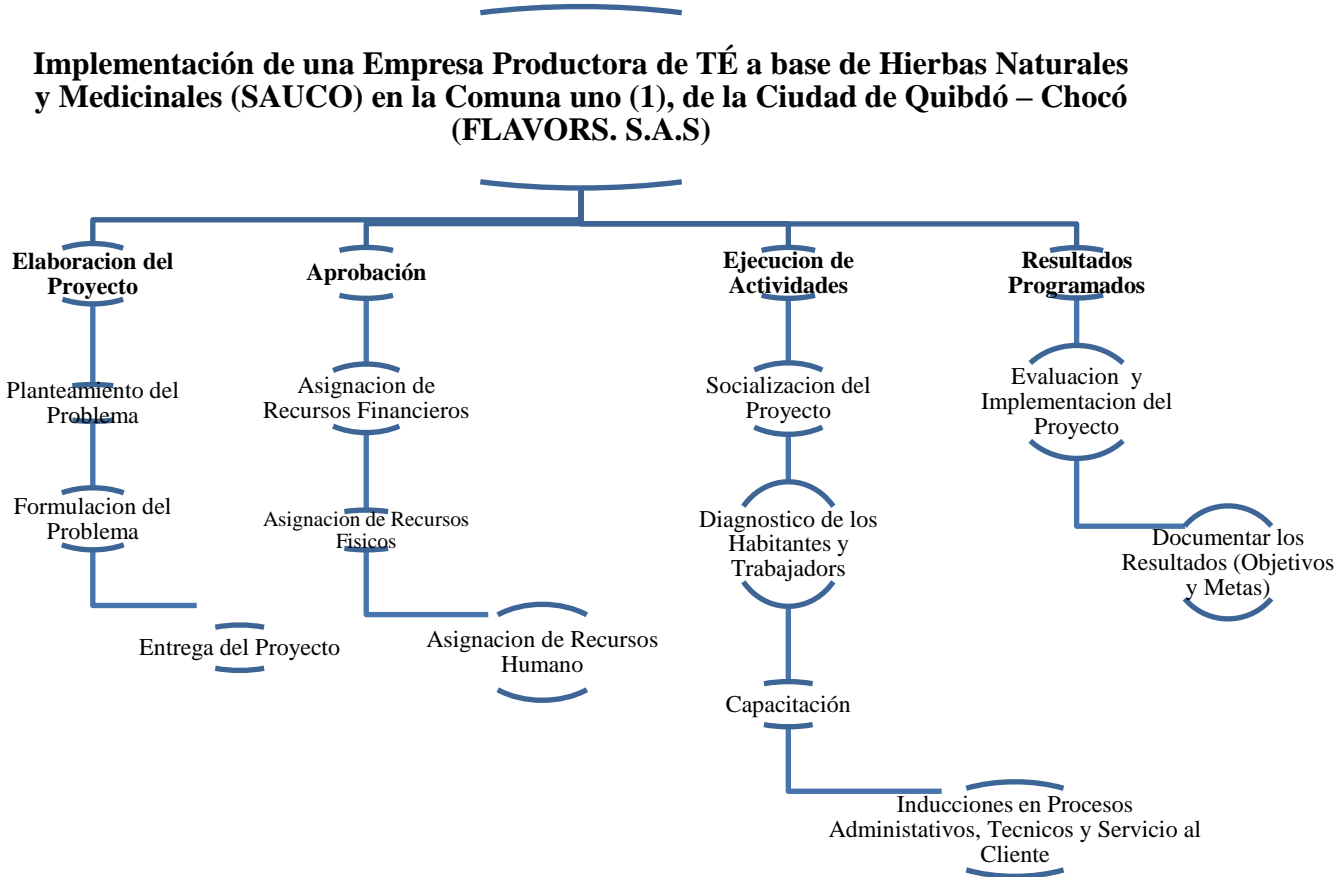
Implementación de una Empresa Productora de TÉ a base de Hierbas Naturales y Medicinales (SAUCO) en la Comuna uno (1), de la Ciudad de Quibdó – Chocó (FLAVORS. S.A.S)

Elaboracion del Proyecto

Planteamiento del Problema

Formulacion del Problema

Entrega del Proyecto

Aprobación

Asignacion de Recursos Financieros

Asignacion de Recursos Fisicos

Asignacion de Recursos Humano

Ejecucion de Actividades

Socializacion del Proyecto

Diagnostico de los Habitantes y Trabajadors

Capacitación

Inducciones en Procesos Administativos, Tecnicos y Servicio al Cliente

Resultados Programados

Evaluacion y Implementacion del Proyecto

Documentar los Resultados (Objetivos y Metas)